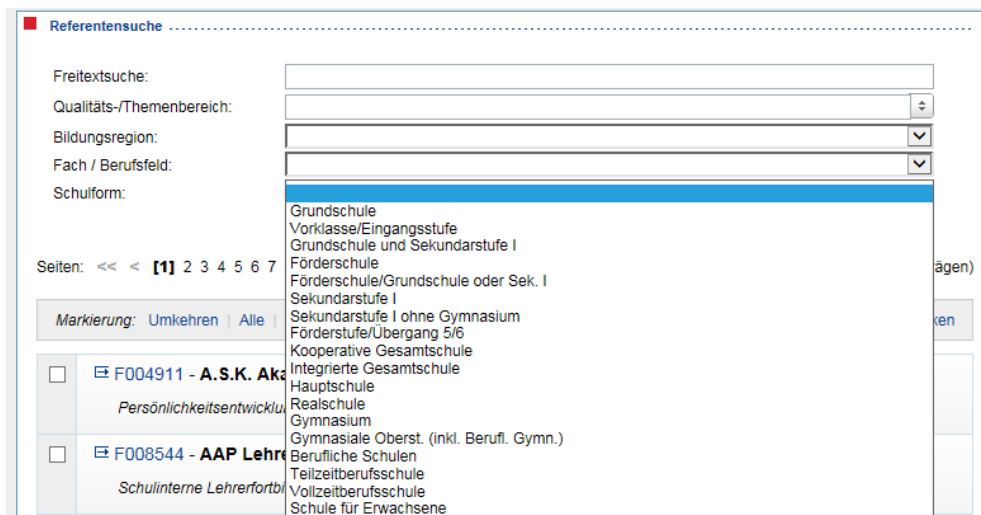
Referentensuche

Freitextsuche:
Qualitäts-/Themenbereich:
Bildungsregion:
Fach / Berufsfeld:
Schulform:

Grundschule
Vorklasse/Eingangsstufe
Grundschule und Sekundarstufe I
Förderschule
Förderschule/Grundschule oder Sek. I
Sekundarstufe I
Sekundarstufe I ohne Gymnasium
Förderstufe/Übergang 5/6
Kooperative Gesamtschule
Integrierte Gesamtschule
Hauptschule
Realschule
Gymnasium
Gymnasiale Oberst. (inkl. Berufl. Gymn.)
Berufliche Schulen
Teilzeitberufsschule
Vollzeitberufsschule
Schule für Erwachsene

Seiten: << < [1] 2 3 4 5 6 7 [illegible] rägen)

Markierung: Umkehren | Alle | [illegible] ken

F004911 - A.S.K. Aka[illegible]
Persönlichkeitsentwicklu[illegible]

F008544 - AAP Lehre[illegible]
Schulinterne Lehrerfortbi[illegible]